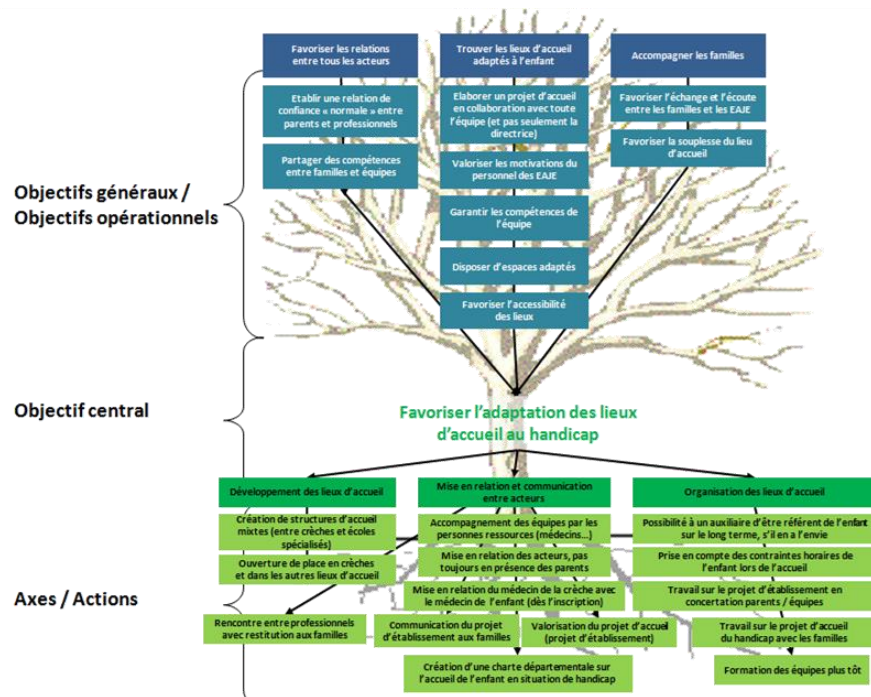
Favoriser les relations entre tous les acteurs

Trouver les lieux d'accueil adaptés à l'enfant

Accompagner les familles

Etablir une relation de confiance « normale » entre parents et professionnels

Partager des compétences entre familles et équipes

Elaborer un projet d'accueil en collaboration avec toute l'équipe (et pas seulement la directrice)

Valoriser les motivations du personnel des EAJE

Garantir les compétences de l'équipe

Disposer d'espaces adaptés

Favoriser l'accessibilité des lieux

Favoriser l'échange et l'écoute entre les familles et les EAJE

Favoriser la souplesse du lieu d'accueil

Objectifs généraux / Objectifs opérationnels

Objectif central

Favoriser l'adaptation des lieux d'accueil au handicap

Axes / Actions

Développement des lieux d'accueil

Mise en relation et communication entre acteurs

Organisation des lieux d'accueil

Création de structures d'accueil mixtes (entre crèches et écoles spécialisées)

Ouverture de place en crèches et dans les autres lieux d'accueil

Rencontre entre professionnels avec restitution aux familles

Accompagnement des équipes par les personnes ressources (médecins…)

Mise en relation des acteurs, pas toujours en présence des parents

Mise en relation du médecin de la crèche avec le médecin de l'enfant (dès l'inscription)

Communication du projet d'établissement aux familles

Valorisation du projet d'accueil (projet d'établissement)

Création d'une charte départementale sur l'accueil de l'enfant en situation de handicap

Possibilité à un auxiliaire d'être référent de l'enfant sur le long terme, s'il en a l'envie

Prise en compte des contraintes horaires de l'enfant lors de l'accueil

Travail sur le projet d'établissement en concertation parents / équipes

Travail sur le projet d'accueil du handicap avec les familles

Formation des équipes plus tôt